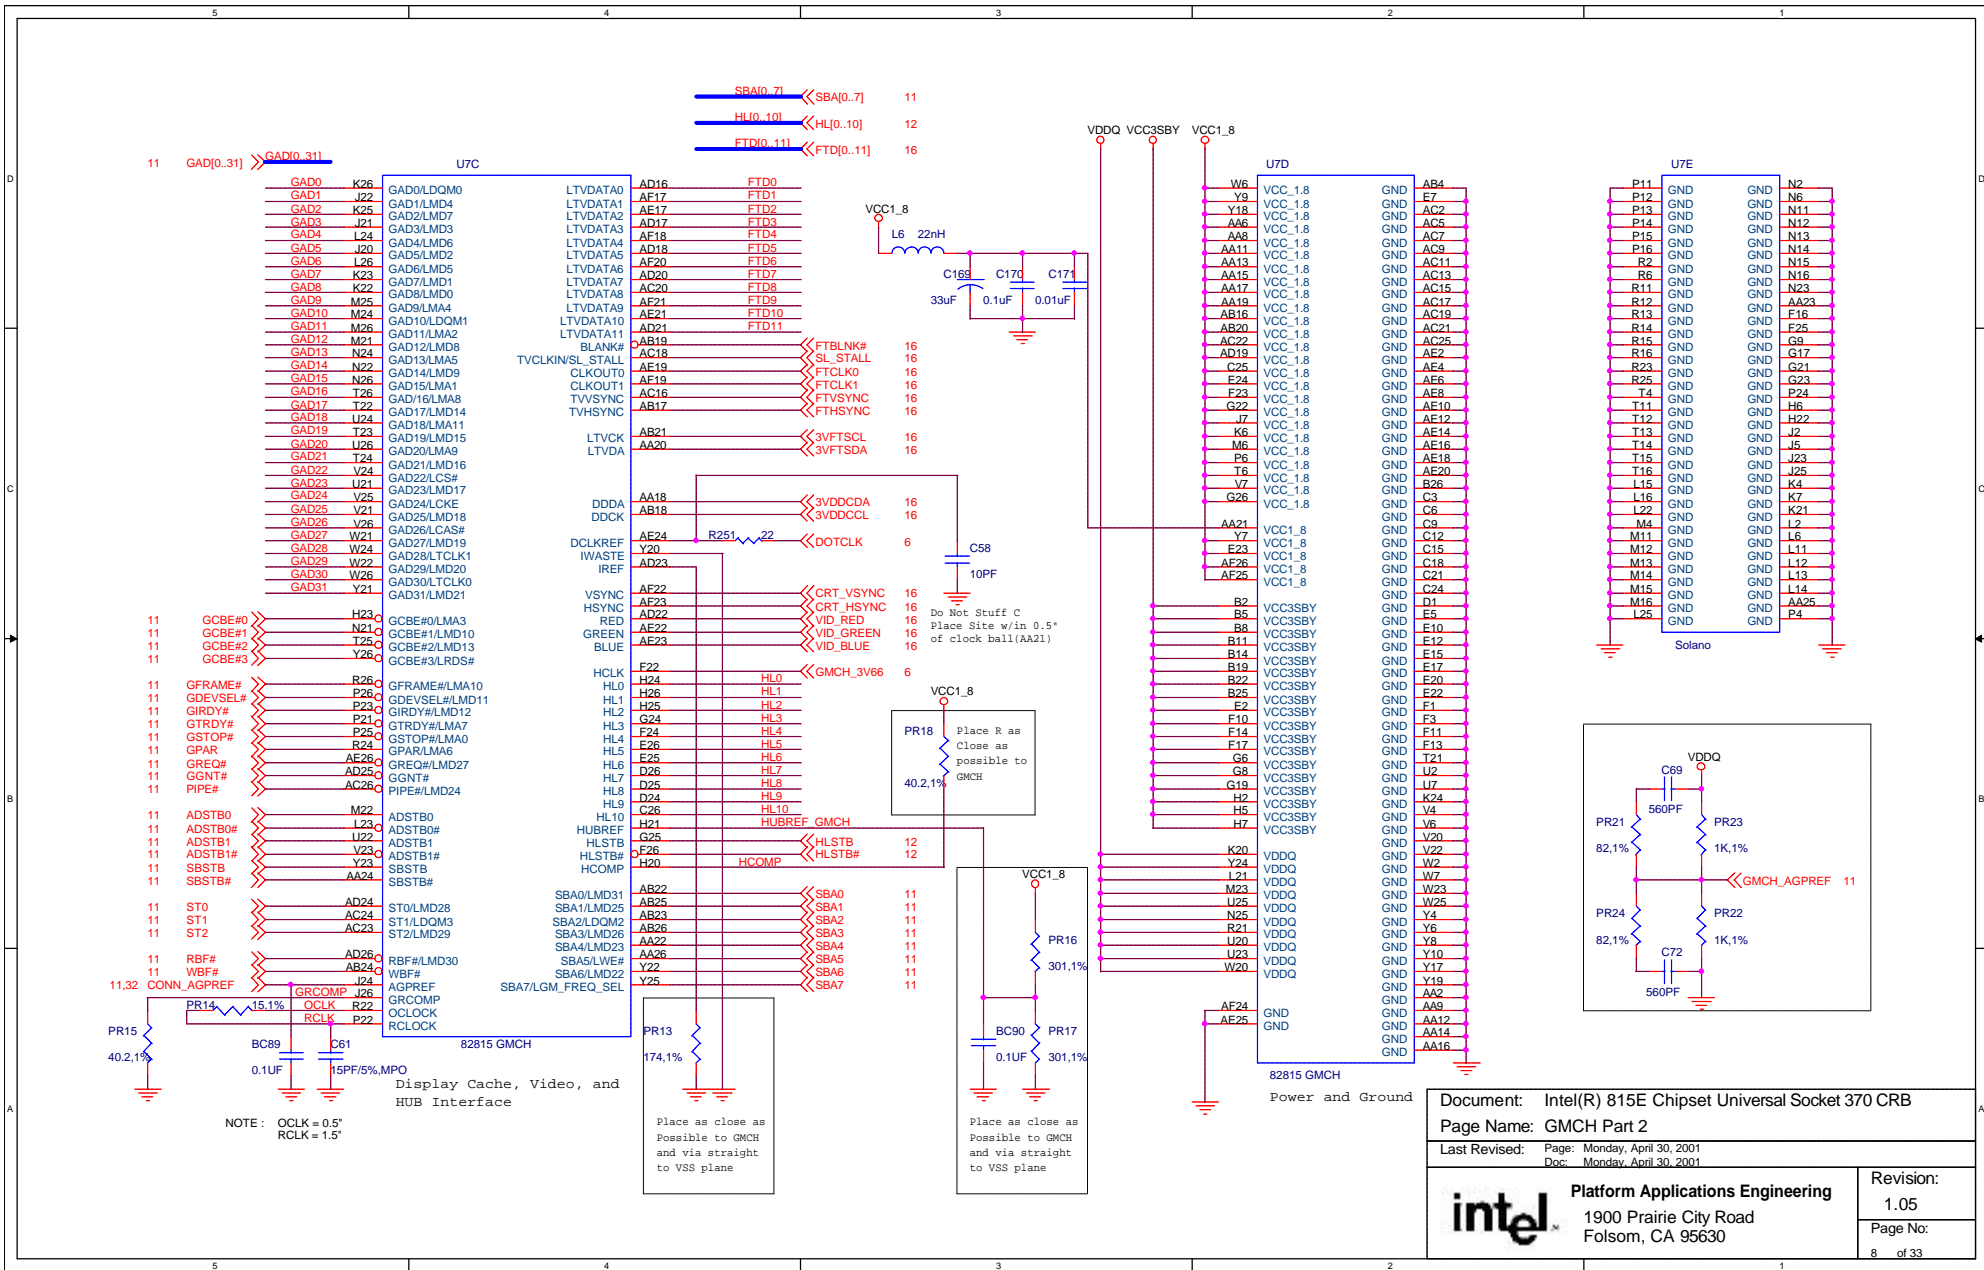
5 4 3 2 1

D C B A

SBA[0..7] SBA[0..7] 11
HL[0..10] HL[0..10] 12
FTD[0..11] FTD[0..11] 16

11 GAD[0..31] GAD[0..31]

U7C

GAD0 K26 GAD0/LDQM0
GAD1 J22 GAD1/LMD4
GAD2 K25 GAD2/LMD7
GAD3 J21 GAD3/LMD3
GAD4 L24 GAD4/LMD6
GAD5 J20 GAD5/LMD2
GAD6 L26 GAD6/LMD5
GAD7 K23 GAD7/LMD1
GAD8 K22 GAD8/LMD0
GAD9 M25 GAD9/LMA4
GAD10 M24 GAD10/LDQM1
GAD11 M26 GAD11/LMA2
GAD12 M21 GAD12/LMD8
GAD13 N24 GAD13/LMA5
GAD14 N22 GAD14/LMD9
GAD15 N26 GAD15/LMA1
GAD16 T26 GAD/16/LMA8
GAD17 T22 GAD17/LMD14
GAD18 U24 GAD18/LMA11
GAD19 T23 GAD19/LMD15
GAD20 U26 GAD20/LMA9
GAD21 T24 GAD21/LMD16
GAD22 V24 GAD22/LCS#
GAD23 U21 GAD23/LMD17
GAD24 V25 GAD24/LCKE
GAD25 V21 GAD25/LMD18
GAD26 V26 GAD26/LCAS#
GAD27 W21 GAD27/LMD19
GAD28 W24 GAD28/LTCLK1
GAD29 W22 GAD29/LMD20
GAD30 W26 GAD30/LTCLK0
GAD31 Y21 GAD31/LMD21

11 GCBE#0 H23 GCBE#0/LMA3
11 GCBE#1 N21 GCBE#1/LMD10
11 GCBE#2 T25 GCBE#2/LMD13
11 GCBE#3 Y26 GCBE#3/LRDS#

11 GFRAME# R26 GFRAME#/LMA10
11 GDEVSEL# P26 GDEVSEL#/LMD11
11 GIRDY# P23 GIRDY#/LMD12
11 GTRDY# P21 GTRDY#/LMA7
11 GSTOP# P25 GSTOP#/LMA0
11 GPAR R24 GPAR/LMA6
11 GREQ# AE26 GREQ#/LMD27
11 GGNT# AD25 GGNT#
11 PIPE# AC26 PIPE#/LMD24

11 ADSTB0 M22 ADSTB0
11 ADSTB0# L23 ADSTB0#
11 ADSTB1 U22 ADSTB1
11 ADSTB1# V23 ADSTB1#
11 SBSTB Y23 SBSTB
11 SBSTB# AA24 SBSTB#

11 ST0 AD24 ST0/LMD28
11 ST1 AC24 ST1/LDQM3
11 ST2 AC23 ST2/LMD29

11 RBF# AD26 RBF#/LMD30
11 WBF# AB24 WBF#
11,32 CONN_AGPREF J24 AGPREF
GRCOMP J26 GRCOMP
PR14 15.1% OCLK R22 OCLOCK
RCLK P22 RCLOCK

PR15 40.2,1%
BC89 0.1UF C61 15PF/5%,MPO

82815 GMCH

Display Cache, Video, and HUB Interface

NOTE : OCLK = 0.5"
RCLK = 1.5"

LTVDATA0 AD16 FTD0
LTVDATA1 AF17 FTD1
LTVDATA2 AE17 FTD2
LTVDATA3 AD17 FTD3
LTVDATA4 AE18 FTD4
LTVDATA5 AD18 FTD5
LTVDATA6 AF20 FTD6
LTVDATA7 AD20 FTD7
LTVDATA8 AC20 FTD8
LTVDATA9 AF21 FTD9
LTVDATA10 AE21 FTD10
LTVDATA11 AD21 FTD11
BLANK# AB19 FTBLNK# 16
TVCLKIN/SL_STALL AC18 SL_STALL 16
CLKOUT0 AE19 FTCLK0 16
CLKOUT1 AF19 FTCLK1 16
TVVSYNC AC16 FTVSYNC 16
TVHSYNC AB17 FTHSYNC 16

LTVCK AB21 3VFTSCL 16
LTVDA AA20 3VFTSDA 16

DDDA AA18 3VDDCDA 16
DDCK AB18 3VDDCCL 16

DCLKREF AE24 R251 22 DOTCLK 6
IWASTE Y20
IREF AD23

VSYNC AF22 CRT_VSYNC 16
HSYNC AF23 CRT_HSYNC 16
RED AD22 VID_RED 16
GREEN AE22 VID_GREEN 16
BLUE AE23 VID_BLUE 16

HCLK F22 GMCH_3V66 6
HL0 H24 HL0
HL1 H26 HL1
HL2 H25 HL2
HL3 G24 HL3
HL4 F24 HL4
HL5 E26 HL5
HL6 E25 HL6
HL7 D26 HL7
HL8 D25 HL8
HL9 D24 HL9
HL10 C26 HL10
HUBREF H21 HUBREF_GMCH
HLSTB G25 HLSTB 12
HLSTB# F26 HLSTB# 12
HCOMP H20 HCOMP

SBA0/LMD31 AB22 SBA0 11
SBA1/LMD25 AB25 SBA1 11
SBA2/LDQM2 AB23 SBA2 11
SBA3/LMD26 AB26 SBA3 11
SBA4/LMD23 AA22 SBA4 11
SBA5/LWE# AA26 SBA5 11
SBA6/LMD22 Y22 SBA6 11
SBA7/LGM_FREQ_SEL Y25 SBA7 11

PR13 174,1%

Place as close as Possible to GMCH and via straight to VSS plane

VCC1_8
L6 22nH
C169 33uF C170 0.1uF C171 0.01uF

C58 10PF
Do Not Stuff C
Place Site w/in 0.5"
of clock ball(AA21)

VCC1_8
PR18 40.2,1%
Place R as Close as possible to GMCH

VCC1_8
PR16 301,1%
BC90 0.1UF PR17 301,1%
Place as close as Possible to GMCH and via straight to VSS plane

VDDQ VCC3SBY VCC1_8

U7D
W6 VCC_1.8
Y9 VCC_1.8
Y18 VCC_1.8
AA6 VCC_1.8
AA8 VCC_1.8
AA11 VCC_1.8
AA13 VCC_1.8
AA15 VCC_1.8
AA17 VCC_1.8
AA19 VCC_1.8
AB16 VCC_1.8
AB20 VCC_1.8
AC22 VCC_1.8
AD19 VCC_1.8
C25 VCC_1.8
E24 VCC_1.8
F23 VCC_1.8
G22 VCC_1.8
J7 VCC_1.8
K6 VCC_1.8
M6 VCC_1.8
P6 VCC_1.8
T6 VCC_1.8
V7 VCC_1.8
G26 VCC_1.8
AA21 VCC1_8
Y7 VCC1_8
E23 VCC1_8
AF26 VCC1_8
AF25 VCC1_8
B2 VCC3SBY
B5 VCC3SBY
B8 VCC3SBY
B11 VCC3SBY
B14 VCC3SBY
B19 VCC3SBY
B22 VCC3SBY
B25 VCC3SBY
E2 VCC3SBY
F10 VCC3SBY
F14 VCC3SBY
F17 VCC3SBY
G6 VCC3SBY
G8 VCC3SBY
G19 VCC3SBY
H2 VCC3SBY
H5 VCC3SBY
H7 VCC3SBY
K20 VDDQ
Y24 VDDQ
L21 VDDQ
M23 VDDQ
U25 VDDQ
N25 VDDQ
R21 VDDQ
U20 VDDQ
U23 VDDQ
W20 VDDQ
AF24 GND
AE25 GND

GND AB4
GND E7
GND AC2
GND AC5
GND AC7
GND AC9
GND AC11
GND AC13
GND AC15
GND AC17
GND AC19
GND AC21
GND AC25
GND AE2
GND AE4
GND AE6
GND AE8
GND AE10
GND AE12
GND AE14
GND AE16
GND AE18
GND AE20
GND B26
GND C3
GND C6
GND C9
GND C12
GND C15
GND C18
GND C21
GND C24
GND D1
GND E5
GND E10
GND E12
GND E15
GND E17
GND E20
GND E22
GND F1
GND F3
GND F11
GND F13
GND T21
GND U2
GND U7
GND K24
GND V4
GND V6
GND V20
GND V22
GND W2
GND W7
GND W23
GND W25
GND Y4
GND Y6
GND Y8
GND Y10
GND Y17
GND Y19
GND AA2
GND AA9
GND AA12
GND AA14
GND AA16

82815 GMCH
Power and Ground

U7E
P11 GND GND N2
P12 GND GND N6
P13 GND GND N11
P14 GND GND N12
P15 GND GND N13
P16 GND GND N14
R2 GND GND N15
R6 GND GND N16
R11 GND GND N23
R12 GND GND AA23
R13 GND GND F16
R14 GND GND F25
R15 GND GND G9
R16 GND GND G17
R23 GND GND G21
R25 GND GND G23
T4 GND GND P24
T11 GND GND H6
T12 GND GND H22
T13 GND GND J2
T14 GND GND J5
T15 GND GND J23
T16 GND GND J25
L15 GND GND K4
L16 GND GND K7
L22 GND GND K21
M4 GND GND L2
M11 GND GND L6
M12 GND GND L11
M13 GND GND L12
M14 GND GND L13
M15 GND GND L14
M16 GND GND AA25
L25 GND GND P4
Solano

VDDQ
C69 560PF
PR21 82,1% PR23 1K,1%
GMCH_AGPREF 11
PR24 82,1% PR22 1K,1%
C72 560PF

Document: Intel(R) 815E Chipset Universal Socket 370 CRB
Page Name: GMCH Part 2
Last Revised: Page: Monday, April 30, 2001
Doc: Monday, April 30, 2001
intel
Platform Applications Engineering
1900 Prairie City Road
Folsom, CA 95630
Revision: 1.05
Page No: 8 of 33